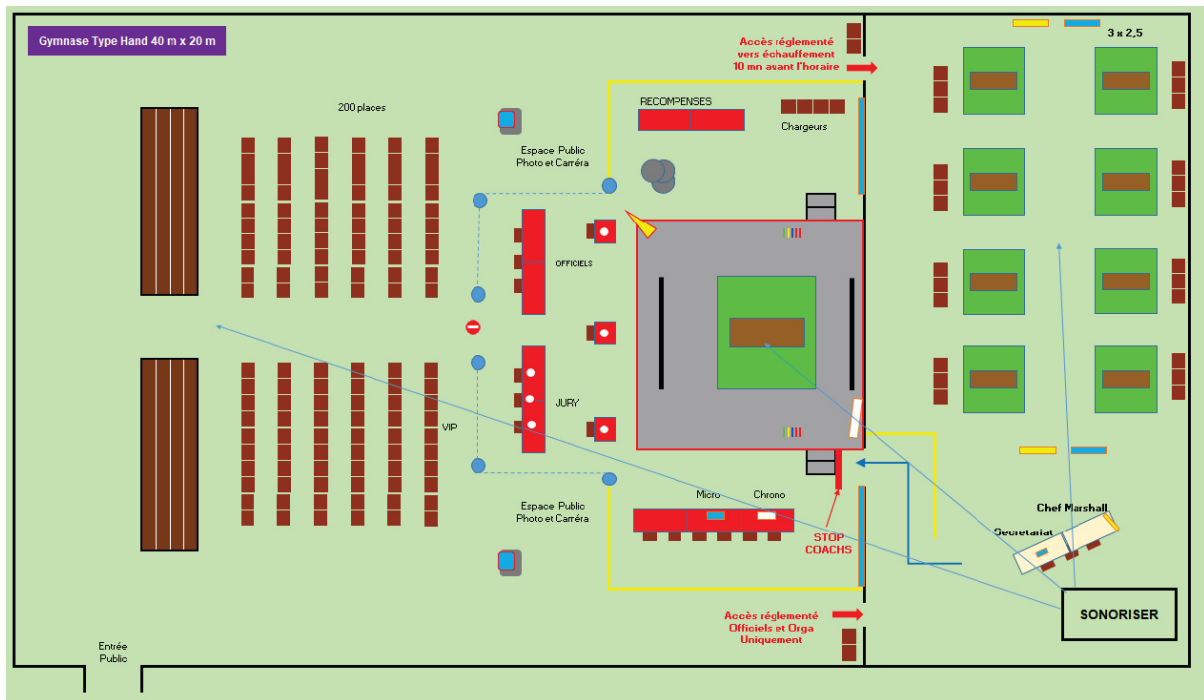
Gymnase Type Hand 40 m x 20 m

200 places

Espace Public
Photo et Carréra

RECOMPENSES

Chargeurs

Accès réglementé
vers échauffement
10 mn avant l'horaire

3 x 2,5

OFFICIELS

JURY

VIP

Espace Public
Photo et Carréra

Micro

Chrono

STOP
COACHS

Chef Marshall

Secretariat

SONORISER

Accès réglementé
Officiels et Orga
Uniquement

Entrée
Public